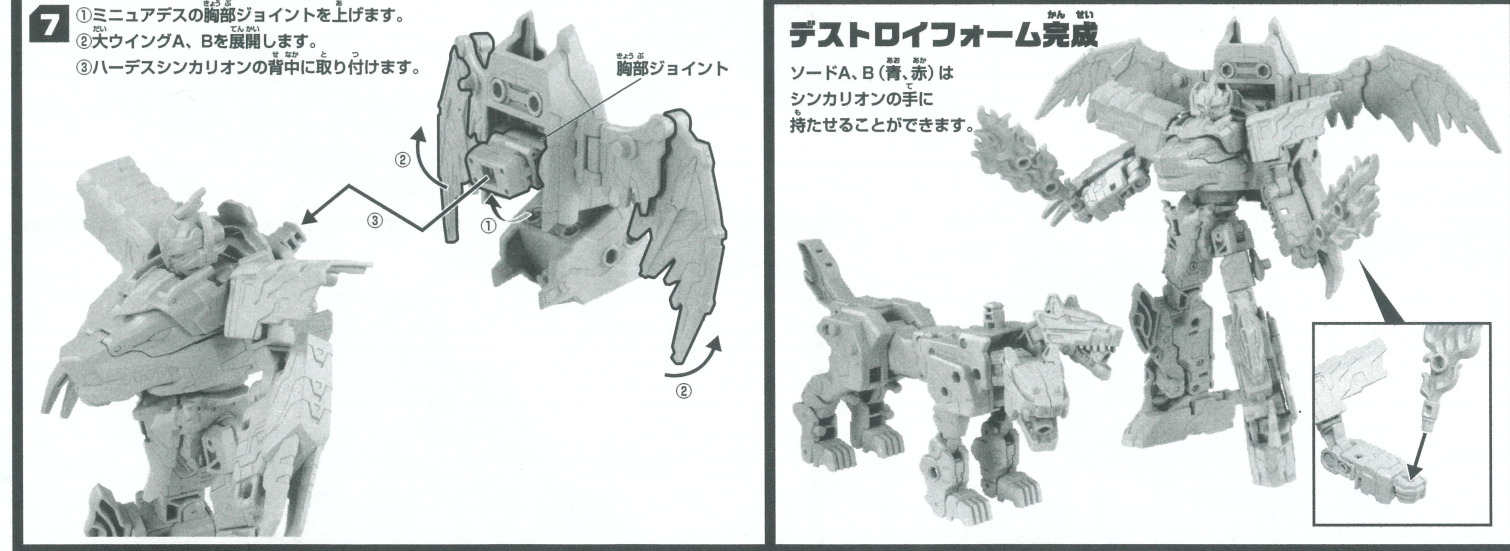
7
①ミニュアデスの胸部ジョイントを上げます。
②大ウイングA、Bを展開します。
③ハーデスシンカリオンの背中に取り付けます。

胸部ジョイント

②
③
①
②

デストロイフォーム完成

ソードA、B（青、赤）はシンカリオンの手に持たせることができます。